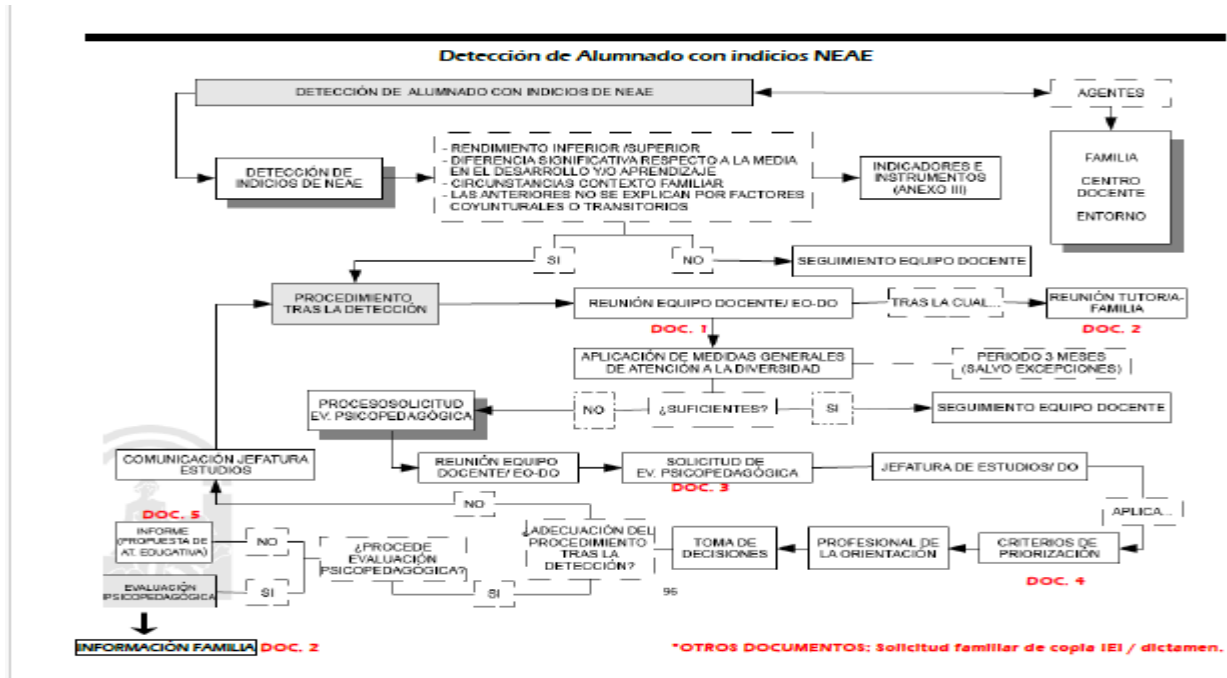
Detección de Alumnado con indicios NEAE

DETECCIÓN DE ALUMNADO CON INDICIOS DE NEAE

AGENTES

FAMILIA

CENTRO DOCENTE

ENTORNO

DETECCIÓN DE INDICIOS DE NEAE

- RENDIMIENTO INFERIOR /SUPERIOR
- DIFERENCIA SIGNIFICATIVA RESPECTO A LA MEDIA EN EL DESARROLLO Y/O APRENDIZAJE
- CIRCUNSTANCIAS CONTEXTO FAMILIAR
- LAS ANTERIORES NO SE EXPLICAN POR FACTORES COYUNTURALES O TRANSITORIOS

INDICADORES E INSTRUMENTOS (ANEXO III)

SI

NO

SEGUIMIENTO EQUIPO DOCENTE

PROCEDIMIENTO TRAS LA DETECCIÓN

REUNIÓN EQUIPO DOCENTE/ EO-DO

TRAS LA CUAL...

REUNIÓN TUTORIA-FAMILIA

DOC. 1

DOC. 2

APLICACIÓN DE MEDIDAS GENERALES DE ATENCIÓN A LA DIVERSIDAD

PERIODO 3 MESES (SALVO EXCEPCIONES)

PROCESOSOLICITUD EV. PSICOPEDAGÓGICA

NO

¿SUFICIENTES?

SI

SEGUIMIENTO EQUIPO DOCENTE

COMUNICACIÓN JEFATURA ESTUDIOS

REUNIÓN EQUIPO DOCENTE/ EO-DO

SOLICITUD DE EV. PSICOPEDAGÓGICA

DOC. 3

JEFATURA DE ESTUDIOS/ DO

DOC. 5

NO

APLICA...

INFORME (PROPUESTA DE AT. EDUCATIVA)

NO

¿PROCEDE EVALUACIÓN PSICOPEDAGÓGICA?

¿ADECUACIÓN DEL PROCEDIMIENTO TRAS LA DETECCIÓN?

TOMA DE DECISIONES

PROFESIONAL DE LA ORIENTACIÓN

CRITERIOS DE PRIORIZACIÓN

EVALUACIÓN PSICOPEDAGÓGICA

SI

SI

96

DOC. 4

INFORMACIÓN FAMILIA DOC. 2

*OTROS DOCUMENTOS: Solicitud familiar de copia IEI / dictamen.